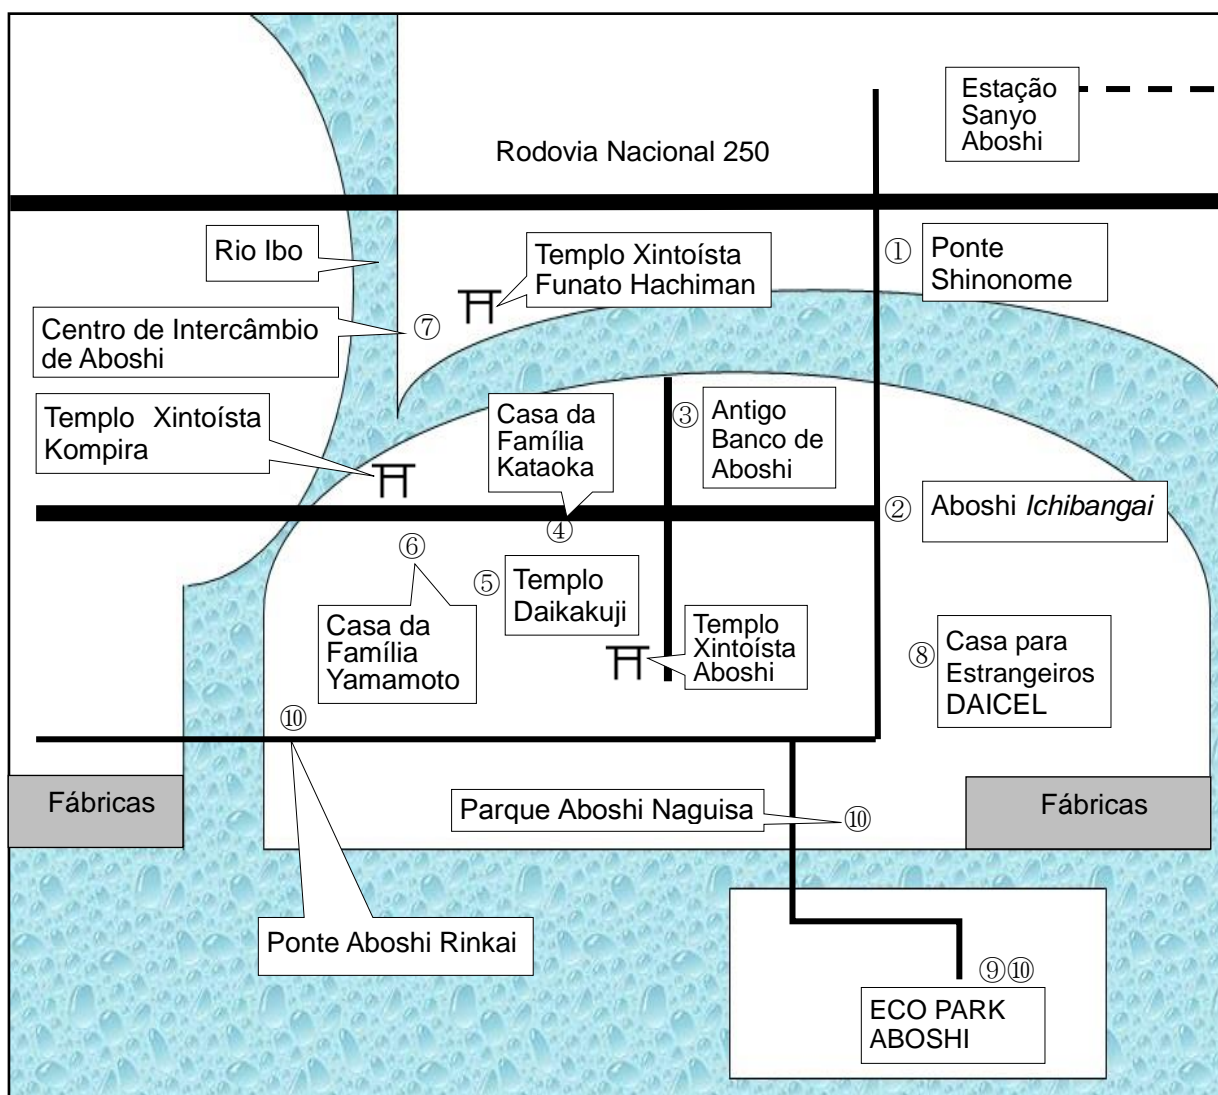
Estação Sanyo Aboshi

Rodovia Nacional 250

Rio Ibo

Templo Xintoísta Funato Hachiman

① Ponte Shinonome

Centro de Intercâmbio de Aboshi ⑦

Templo Xintoísta Kompira

Casa da Família Kataoka

③ Antigo Banco de Aboshi

④

② Aboshi *Ichibangai*

⑥

⑤ Templo Daikakuji

Casa da Família Yamamoto

Templo Xintoísta Aboshi

⑧ Casa para Estrangeiros DAICEL

⑩

Fábricas

Parque Aboshi Naguisa ⑩

Fábricas

Ponte Aboshi Rinkai

⑨⑩

ECO PARK ABOSHI